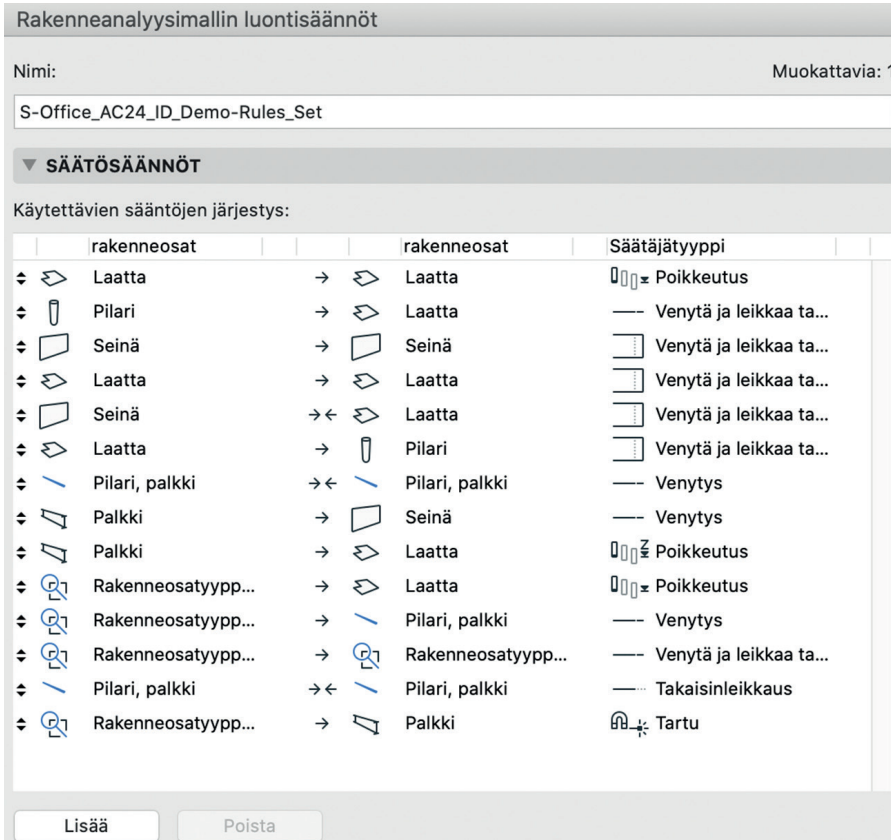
Rakenneanalyysimallin luontisäännöt

Nimi:

Muokattavia: 1

S-Office_AC24_ID_Demo-Rules_Set

SÄÄTÖSÄÄNNÖT

Käytettävien sääntöjen järjestys:

| | rakenneosat | | rakenneosat | Säätäjätyyppi |
|---|---|---|---|---|
| | Laatta | → | Laatta | Poikkeutus |
| | Pilari | → | Laatta | Venytä ja leikkaa ta... |
| | Seinä | → | Seinä | Venytä ja leikkaa ta... |
| | Laatta | → | Laatta | Venytä ja leikkaa ta... |
| | Seinä | →← | Laatta | Venytä ja leikkaa ta... |
| | Laatta | → | Pilari | Venytä ja leikkaa ta... |
| | Pilari, palkki | →← | Pilari, palkki | Venytys |
| | Palkki | → | Seinä | Venytys |
| | Palkki | → | Laatta | Poikkeutus |
| | Rakenneosatyypp... | → | Laatta | Poikkeutus |
| | Rakenneosatyypp... | → | Pilari, palkki | Venytys |
| | Rakenneosatyypp... | → | Rakenneosatyypp... | Venytä ja leikkaa ta... |
| | Pilari, palkki | →← | Pilari, palkki | Takaisinleikkaus |
| | Rakenneosatyypp... | → | Palkki | Tartu |

Lisää

Poista